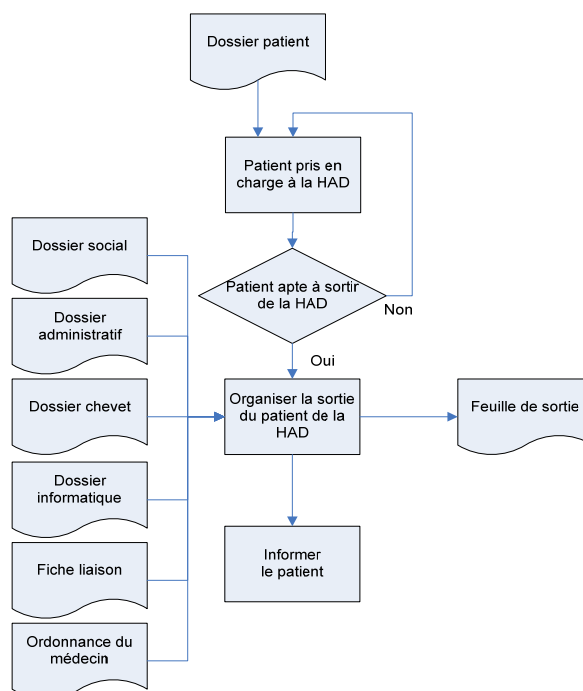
Dossier patient

Patient pris en charge à la HAD

Patient apte à sortir de la HAD

Non

Oui

Dossier social

Dossier administratif

Dossier chevet

Dossier informatique

Fiche liaison

Ordonnance du médecin

Organiser la sortie du patient de la HAD

Feuille de sortie

Informer le patient